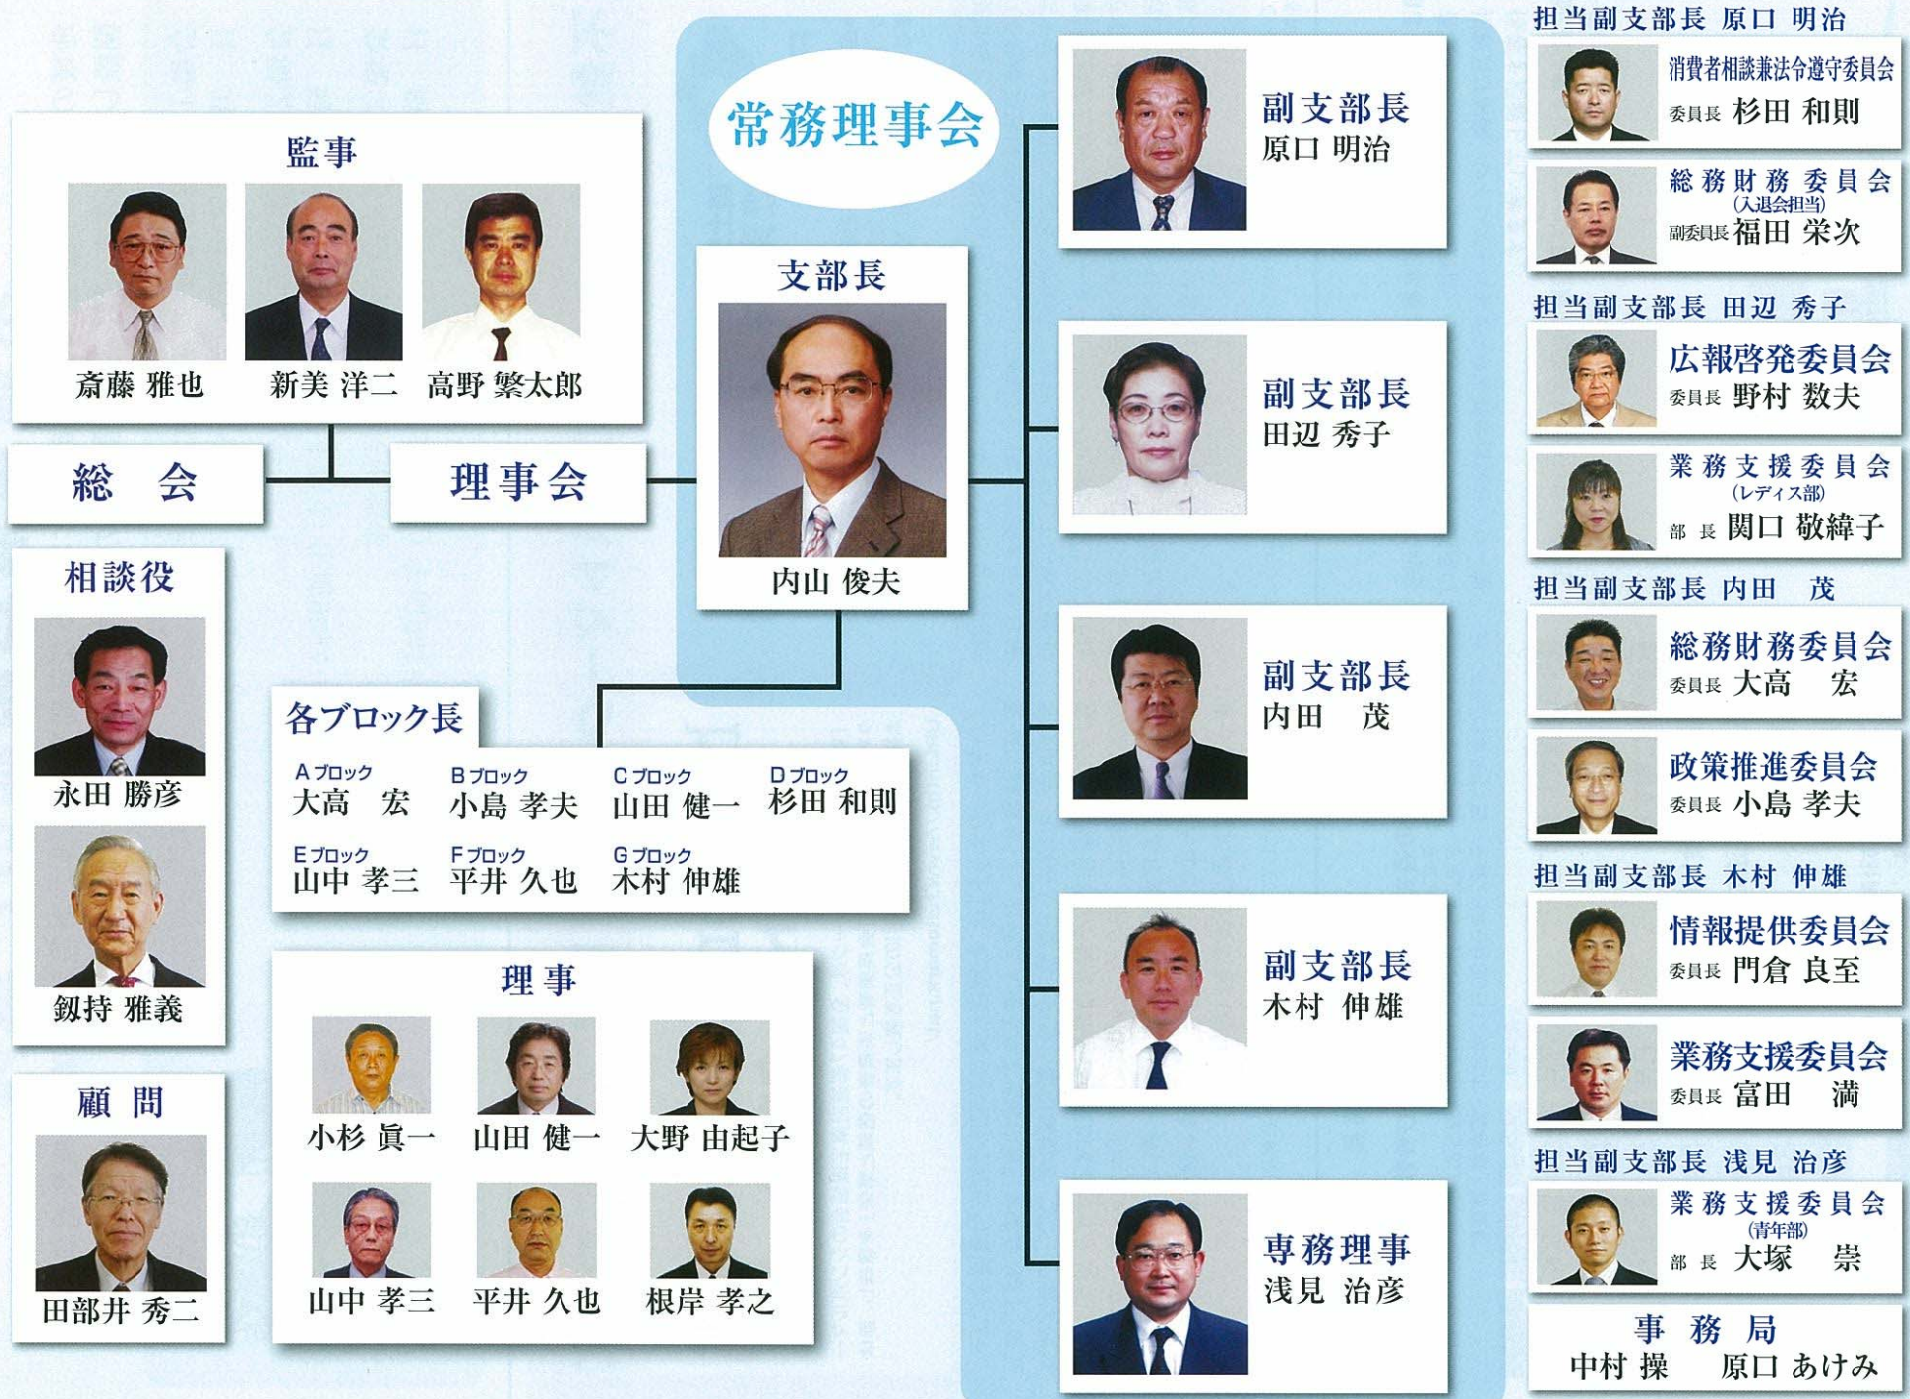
監事

斎藤 雅也　新美 洋二　高野 繁太郎

総　会

理事会

相談役

永田 勝彦

鍬持 雅義

顧　問

田部井 秀二

常務理事会

支部長

内山 俊夫

各ブロック長

Aブロック 大高　宏
Bブロック 小島 孝夫
Cブロック 山田 健一
Dブロック 杉田 和則
Eブロック 山中 孝三
Fブロック 平井 久也
Gブロック 木村 伸雄

理　事

小杉 眞一　山田 健一　大野 由起子

山中 孝三　平井 久也　根岸 孝之

副支部長
原口 明治

副支部長
田辺 秀子

副支部長
内田　茂

副支部長
木村 伸雄

専務理事
浅見 治彦

担当副支部長 原口 明治

消費者相談兼法令遵守委員会
委員長 杉田 和則

総務財務委員会
(入退会担当)
副委員長 福田 栄次

担当副支部長 田辺 秀子

広報啓発委員会
委員長 野村 数夫

業務支援委員会
(レディス部)
部長 関口 敬緯子

担当副支部長 内田　茂

総務財務委員会
委員長 大高　宏

政策推進委員会
委員長 小島 孝夫

担当副支部長 木村 伸雄

情報提供委員会
委員長 門倉 良至

業務支援委員会
委員長 富田　満

担当副支部長 浅見 治彦

業務支援委員会
(青年部)
部長 大塚　崇

事務局
中村 操　原口 あけみ